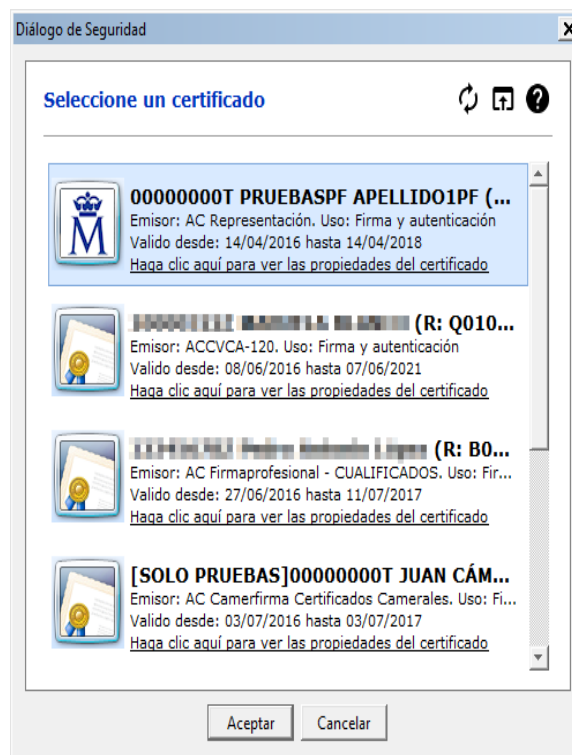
Diálogo de Seguridad

Seleccione un certificado

00000000T PRUEBASPF APELLIDO1PF (...
Emisor: AC Representación. Uso: Firma y autenticación
Valido desde: 14/04/2016 hasta 14/04/2018
Haga clic aquí para ver las propiedades del certificado

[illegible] (R: Q010...
Emisor: ACCVCA-120. Uso: Firma y autenticación
Valido desde: 08/06/2016 hasta 07/06/2021
Haga clic aquí para ver las propiedades del certificado

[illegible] (R: B0...
Emisor: AC Firmaprofesional - CUALIFICADOS. Uso: Fir...
Valido desde: 27/06/2016 hasta 11/07/2017
Haga clic aquí para ver las propiedades del certificado

[SOLO PRUEBAS]00000000T JUAN CÁM...
Emisor: AC Camerfirma Certificados Camerales. Uso: Fi...
Valido desde: 03/07/2016 hasta 03/07/2017
Haga clic aquí para ver las propiedades del certificado

Aceptar Cancelar